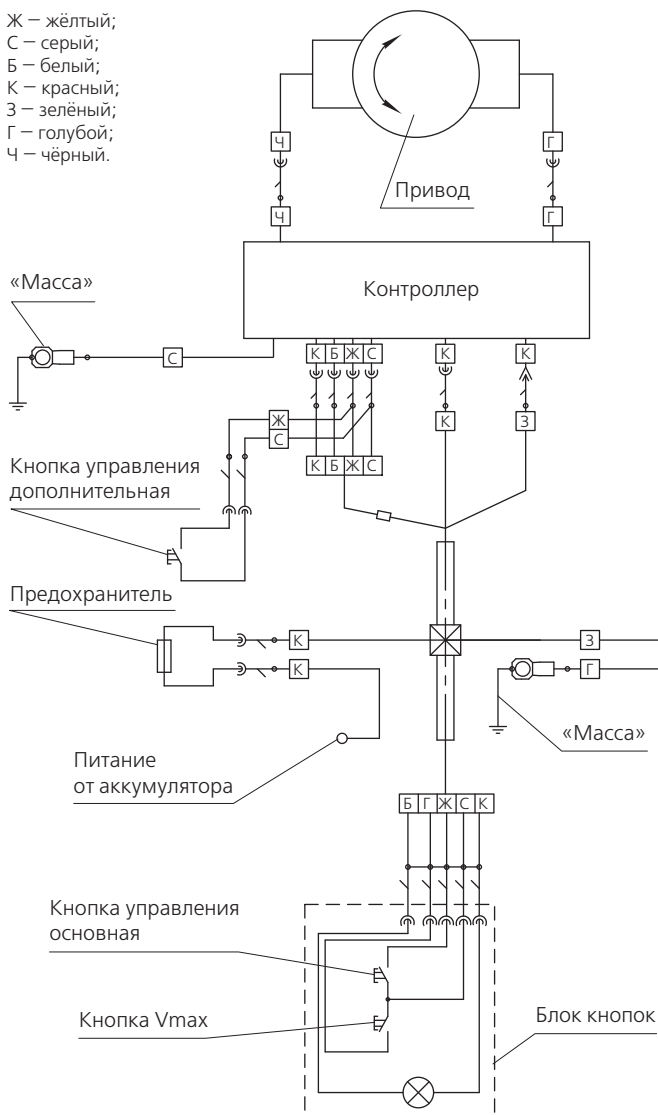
Ж – жёлтый;
С – серый;
Б – белый;
К – красный;
З – зелёный;
Г – голубой;
Ч – чёрный.

Ч
Ч
Привод
Г
Г

«Масса»
Контроллер
С
К Б Ж С
К
К
Ж
С
К
З
К Б Ж С

Кнопка управления дополнительная

Предохранитель
К
К
З
Г
«Масса»

Питание от аккумулятора

Б Г Ж С К

Кнопка управления основная

Кнопка Vmax

Блок кнопок